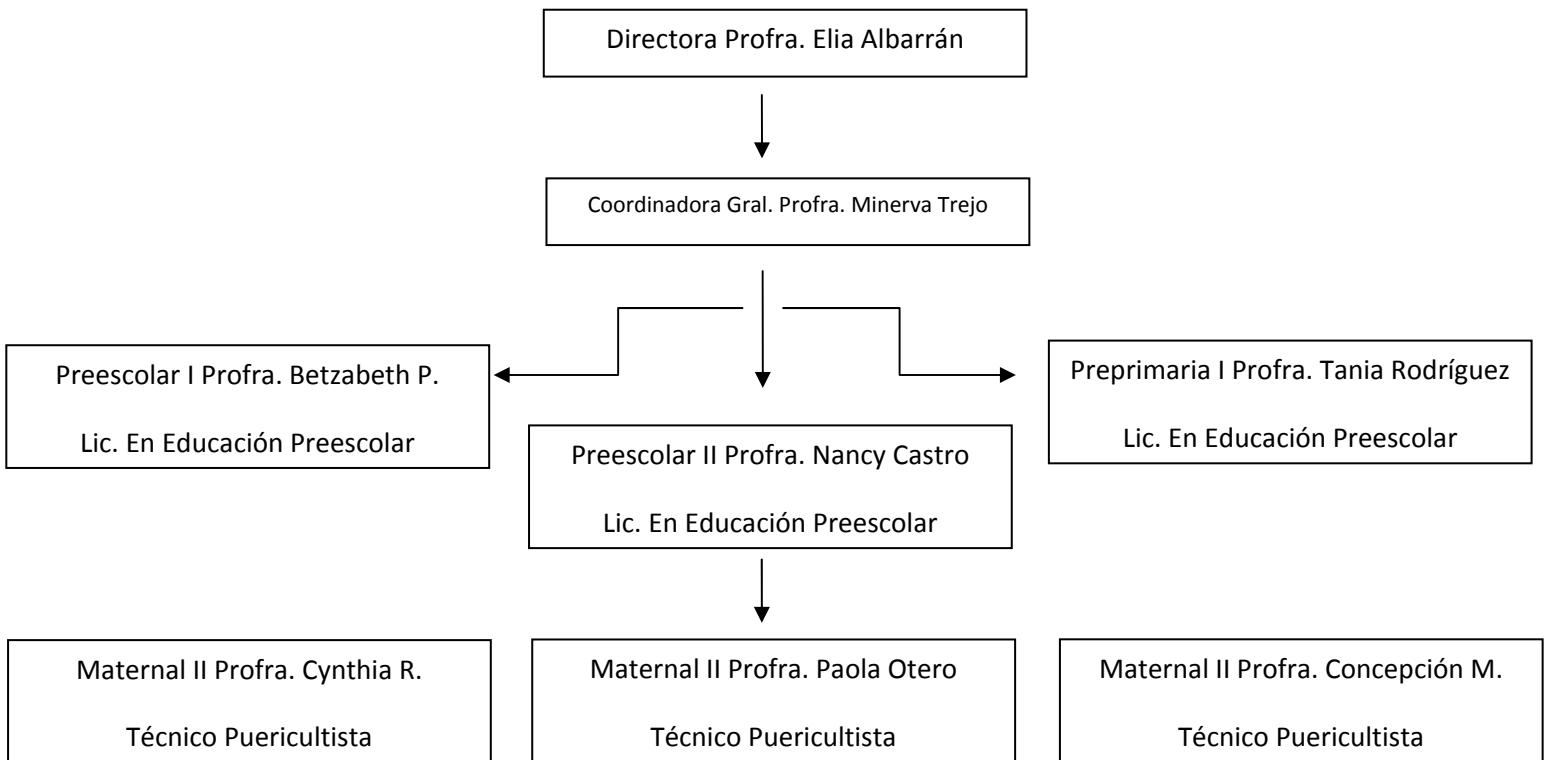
Directora Profra. Elia Albarrán

Coordinadora Gral. Profra. Minerva Trejo

Preescolar I Profra. Betzabeth P.

Lic. En Educación Preescolar

Preescolar II Profra. Nancy Castro

Lic. En Educación Preescolar

Preprimaria I Profra. Tania Rodríguez

Lic. En Educación Preescolar

Maternal II Profra. Cynthia R.

Técnico Puericultista

Maternal II Profra. Paola Otero

Técnico Puericultista

Maternal II Profra. Concepción M.

Técnico Puericultista